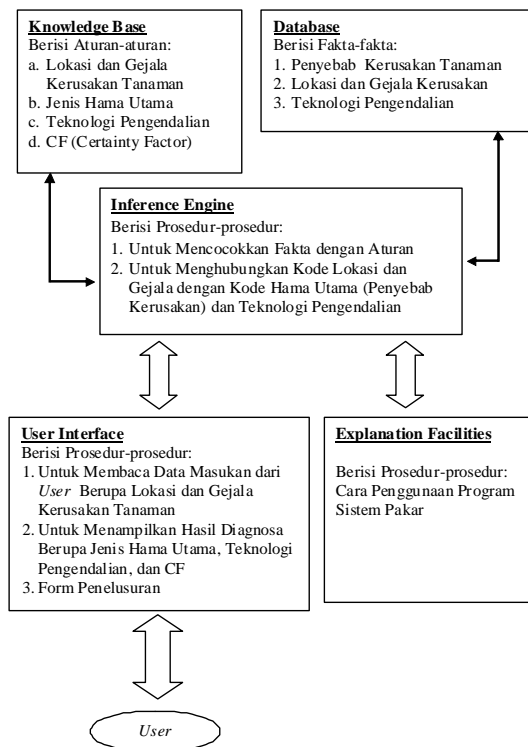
**Knowledge Base**
Berisi Aturan-aturan:
a. Lokasi dan Gejala Kerusakan Tanaman
b. Jenis Hama Utama
c. Teknologi Pengendalian
d. CF (Certainty Factor)

**Database**
Berisi Fakta-fakta:
1. Penyebab Kerusakan Tanaman
2. Lokasi dan Gejala Kerusakan
3. Teknologi Pengendalian

**Inference Engine**
Berisi Prosedur-prosedur:
1. Untuk Mencocokkan Fakta dengan Aturan
2. Untuk Menghubungkan Kode Lokasi dan Gejala dengan Kode Hama Utama (Penyebab Kerusakan) dan Teknologi Pengendalian

**User Interface**
Berisi Prosedur-prosedur:
1. Untuk Membaca Data Masukan dari *User* Berupa Lokasi dan Gejala Kerusakan Tanaman
2. Untuk Menampilkan Hasil Diagnosa Berupa Jenis Hama Utama, Teknologi Pengendalian, dan CF
3. Form Penelusuran

**Explanation Facilities**
Berisi Prosedur-prosedur:
Cara Penggunaan Program Sistem Pakar

*User*